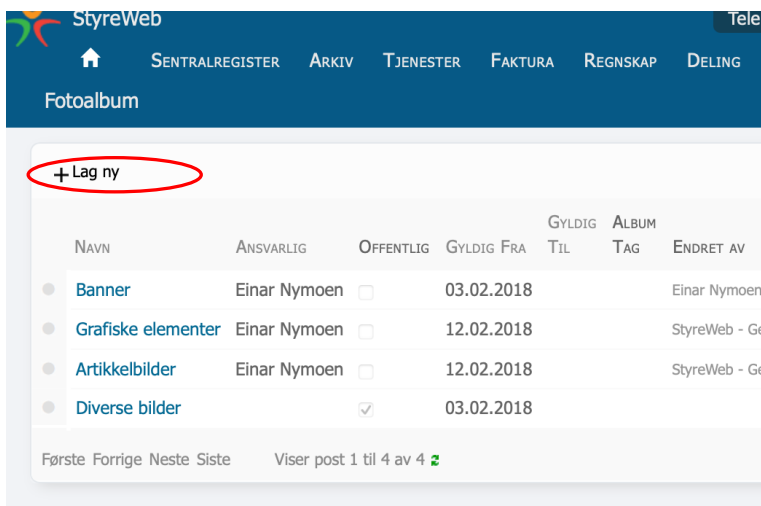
StyreWeb

Tele

Sentralregister Arkiv Tjenester Faktura Regnskap Deling

Fotoalbum

+ Lag ny

| Navn | Ansvarlig | Offentlig | Gyldig Fra | Gyldig Til | Album Tag | Endret av |
|---|---|---|---|---|---|---|
| Banner | Einar Nymoen | | 03.02.2018 | | | Einar Nymoen |
| Grafiske elementer | Einar Nymoen | | 12.02.2018 | | | StyreWeb - Ge |
| Artikkelbilder | Einar Nymoen | | 12.02.2018 | | | StyreWeb - Ge |
| Diverse bilder | | ✓ | 03.02.2018 | | | |

Første Forrige Neste Siste Viser post 1 til 4 av 4